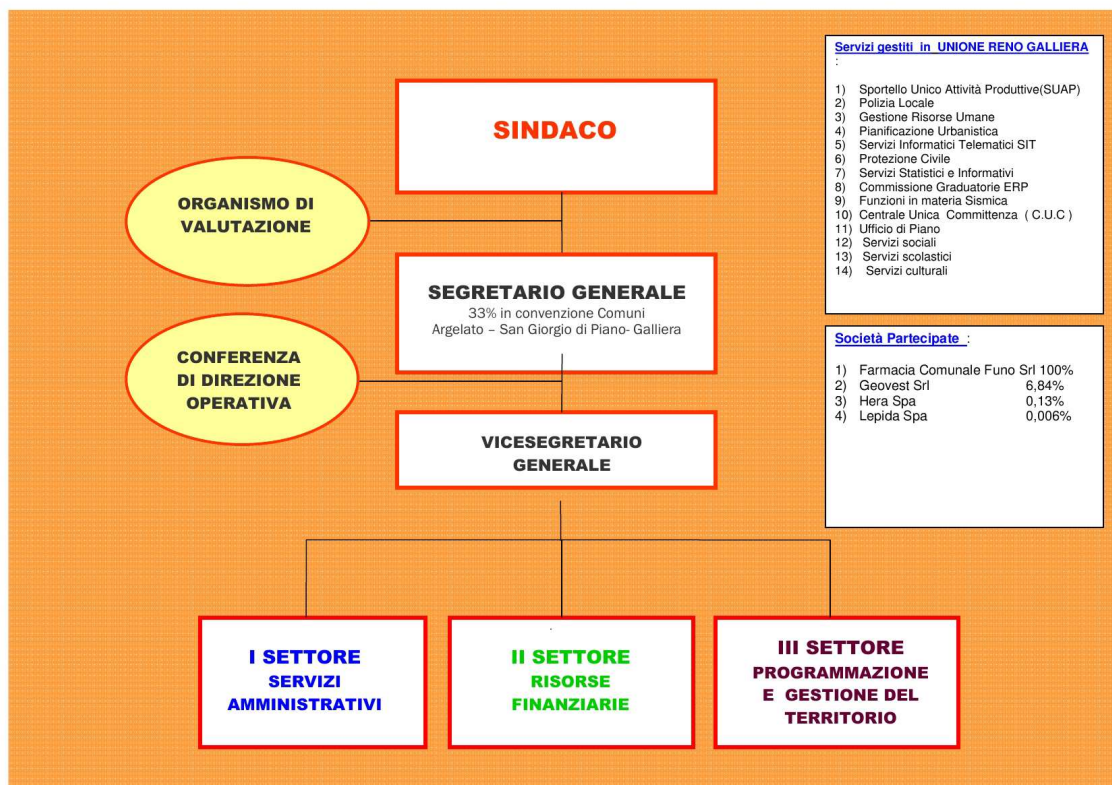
SINDACO

ORGANISMO DI VALUTAZIONE

SEGRETARIO GENERALE
33% in convenzione Comuni
Argelato – San Giorgio di Piano- Galliera

CONFERENZA DI DIREZIONE OPERATIVA

VICESEGRETARIO GENERALE

I SETTORE
SERVIZI AMMINISTRATIVI

II SETTORE
RISORSE FINANZIARIE

III SETTORE
PROGRAMMAZIONE E GESTIONE DEL TERRITORIO

Servizi gestiti in UNIONE RENO GALLIERA
:

1) Sportello Unico Attività Produttive(SUAP)
2) Polizia Locale
3) Gestione Risorse Umane
4) Pianificazione Urbanistica
5) Servizi Informatici Telematici SIT
6) Protezione Civile
7) Servizi Statistici e Informativi
8) Commissione Graduatorie ERP
9) Funzioni in materia Sismica
10) Centrale Unica Committenza ( C.U.C )
11) Ufficio di Piano
12) Servizi sociali
13) Servizi scolastici
14) Servizi culturali

Società Partecipate :

1) Farmacia Comunale Funo Srl 100%
2) Geovest Srl 6,84%
3) Hera Spa 0,13%
4) Lepida Spa 0,006%